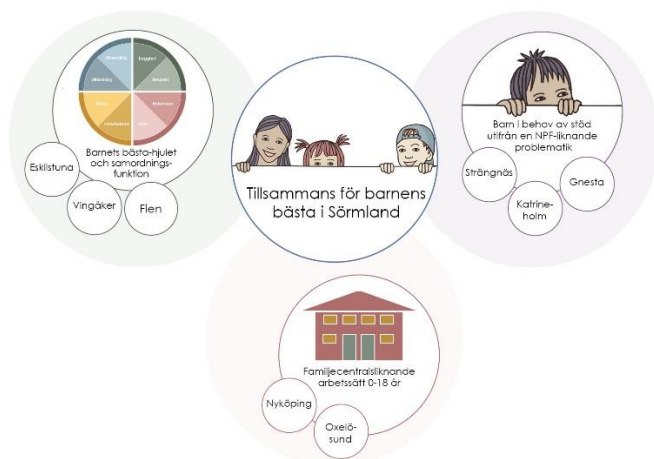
Tillsammans för barnens bästa i Sörmland

Barnets bästa-hjulet och samordningsfunktion

Eskilstuna

Vingåker

Flen

Barn i behov av stöd utifrån en NPF-liknande problematik

Strängnäs

Katrineholm

Gnesta

Familjecentralsliknande arbetssätt 0-18 år

Nyköping

Oxelösund